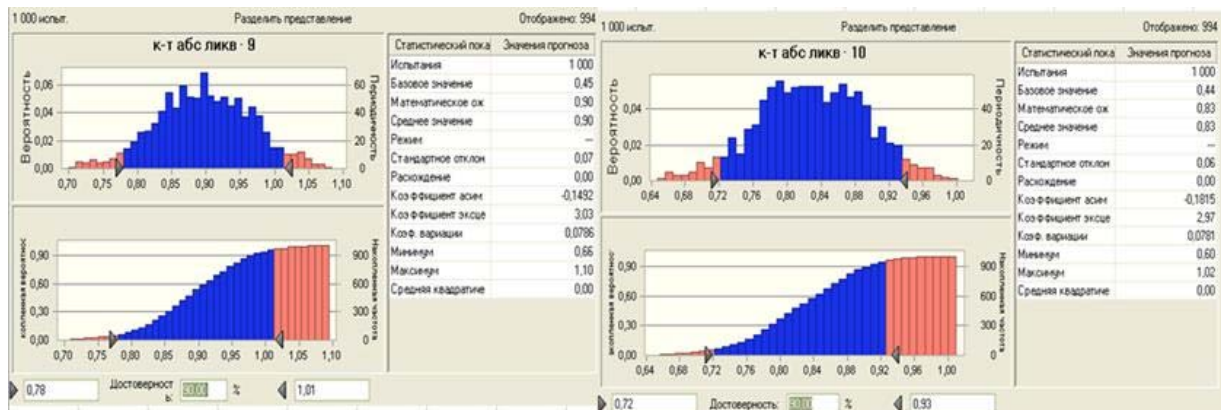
1 000 испыт.

Разделить представление

Отображено: 994

к-т абс ликв · 9

Вероятность

Периодичность

0,06

0,04

0,02

0,00

60

40

20

0

0,70 0,75 0,80 0,85 0,90 0,95 1,00 1,05 1,10

Накопленная вероятность

Накопленная частота

0,90

0,60

0,30

0,00

900

600

300

0

0,70 0,75 0,80 0,85 0,90 0,95 1,00 1,05 1,10

| Статистический пока | Значения прогноза |
|---|---|
| Испытания | 1 000 |
| Базовое значение | 0,45 |
| Математическое ож | 0,90 |
| Среднее значение | 0,90 |
| Режим | --- |
| Стандартное отклон | 0,07 |
| Расхождение | 0,00 |
| Коэффициент асим | -0,1492 |
| Коэффициент эксце | 3,03 |
| Коэф. вариации | 0,0786 |
| Минимум | 0,66 |
| Максимум | 1,10 |
| Средняя квадратиче | 0,00 |

0,78

Достоверность: 80,00 %

1,01

1 000 испыт.

Разделить представление

Отображено: 994

к-т абс ликв · 10

Вероятность

Периодичность

0,04

0,02

0,00

40

20

0

0,64 0,68 0,72 0,76 0,80 0,84 0,88 0,92 0,96 1,00

Накопленная вероятность

Накопленная частота

0,90

0,60

0,30

0,00

900

600

300

0

0,64 0,68 0,72 0,76 0,80 0,84 0,88 0,92 0,96 1,00

| Статистический пока | Значения прогноза |
|---|---|
| Испытания | 1 000 |
| Базовое значение | 0,44 |
| Математическое ож | 0,83 |
| Среднее значение | 0,83 |
| Режим | --- |
| Стандартное отклон | 0,06 |
| Расхождение | 0,00 |
| Коэффициент асим | -0,1815 |
| Коэффициент эксце | 2,97 |
| Коэф. вариации | 0,0781 |
| Минимум | 0,60 |
| Максимум | 1,02 |
| Средняя квадратиче | 0,00 |

0,72

Достоверность: 80,00 %

0,93